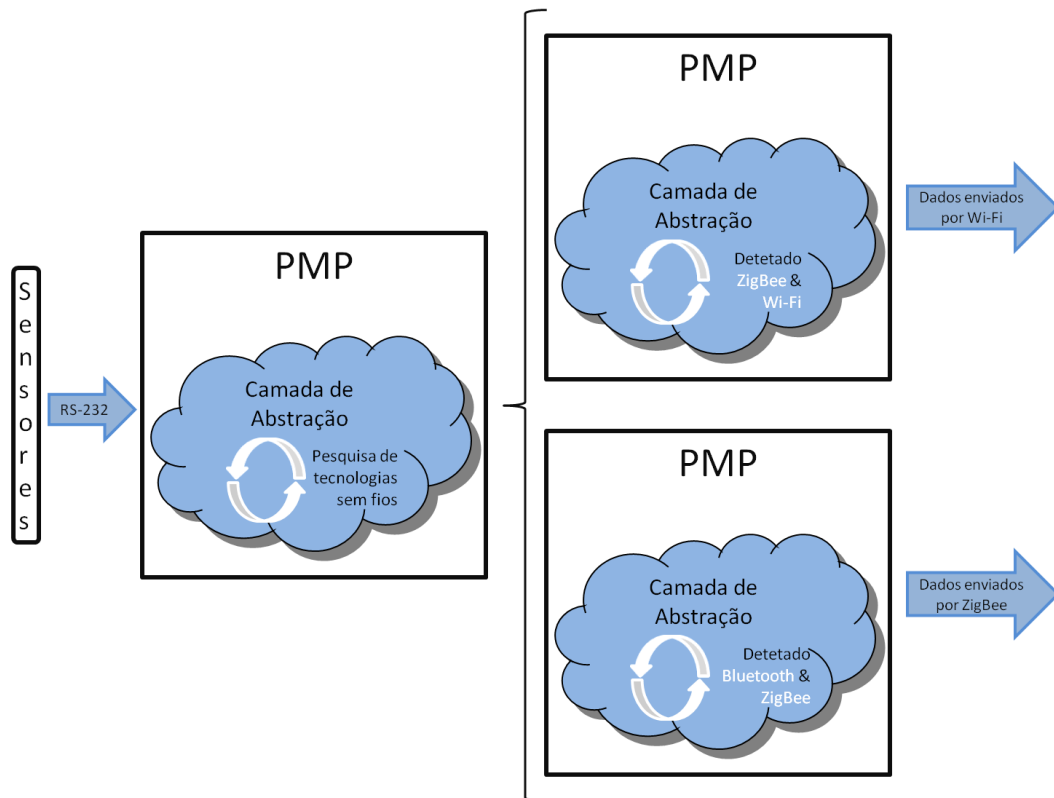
Sensores

RS-232

PMP

Camada de Abstração

Pesquisa de tecnologias sem fios

PMP

Camada de Abstração

Detetado ZigBee & Wi-Fi

Dados enviados por Wi-Fi

PMP

Camada de Abstração

Detetado Bluetooth & ZigBee

Dados enviados por ZigBee